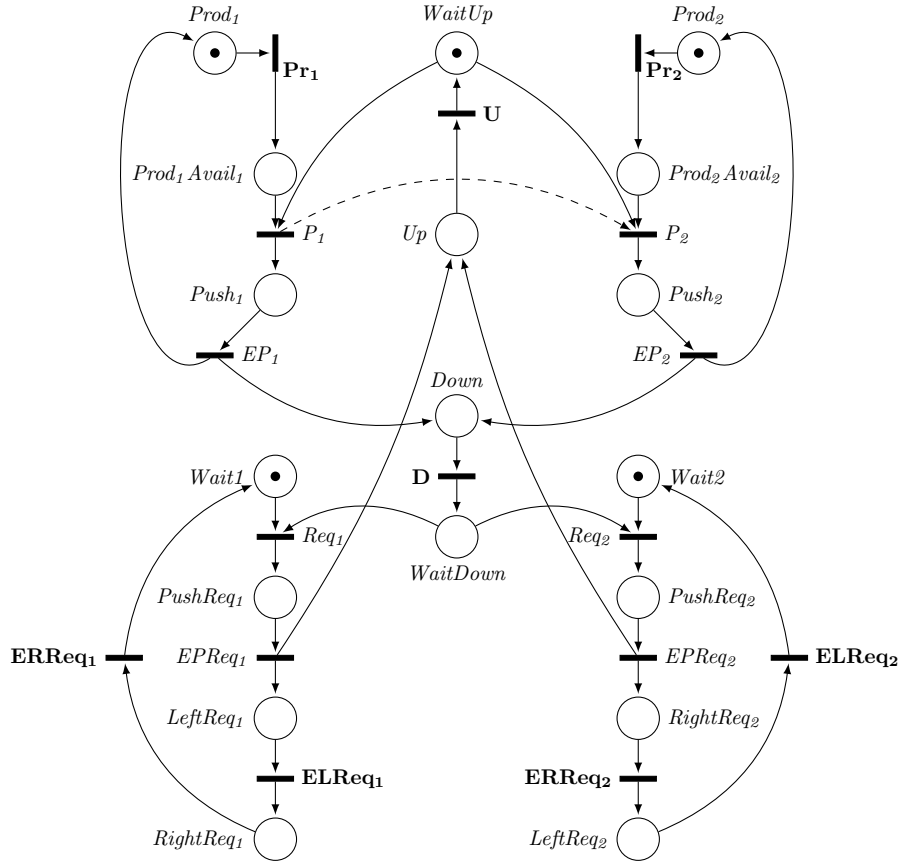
$Prod_1$

$\mathbf{Pr_1}$

$WaitUp$

$\mathbf{U}$

$Prod_2$

$\mathbf{Pr_2}$

$Prod_1\,Avail_1$

$Prod_2\,Avail_2$

$P_1$

$Up$

$P_2$

$Push_1$

$Push_2$

$EP_1$

$EP_2$

$Down$

$\mathbf{D}$

$Wait1$

$Wait2$

$Req_1$

$WaitDown$

$Req_2$

$PushReq_1$

$PushReq_2$

$\mathbf{ERReq_1}$

$EPReq_1$

$EPReq_2$

$\mathbf{ELReq_2}$

$LeftReq_1$

$RightReq_2$

$\mathbf{ELReq_1}$

$\mathbf{ERReq_2}$

$RightReq_1$

$LeftReq_2$